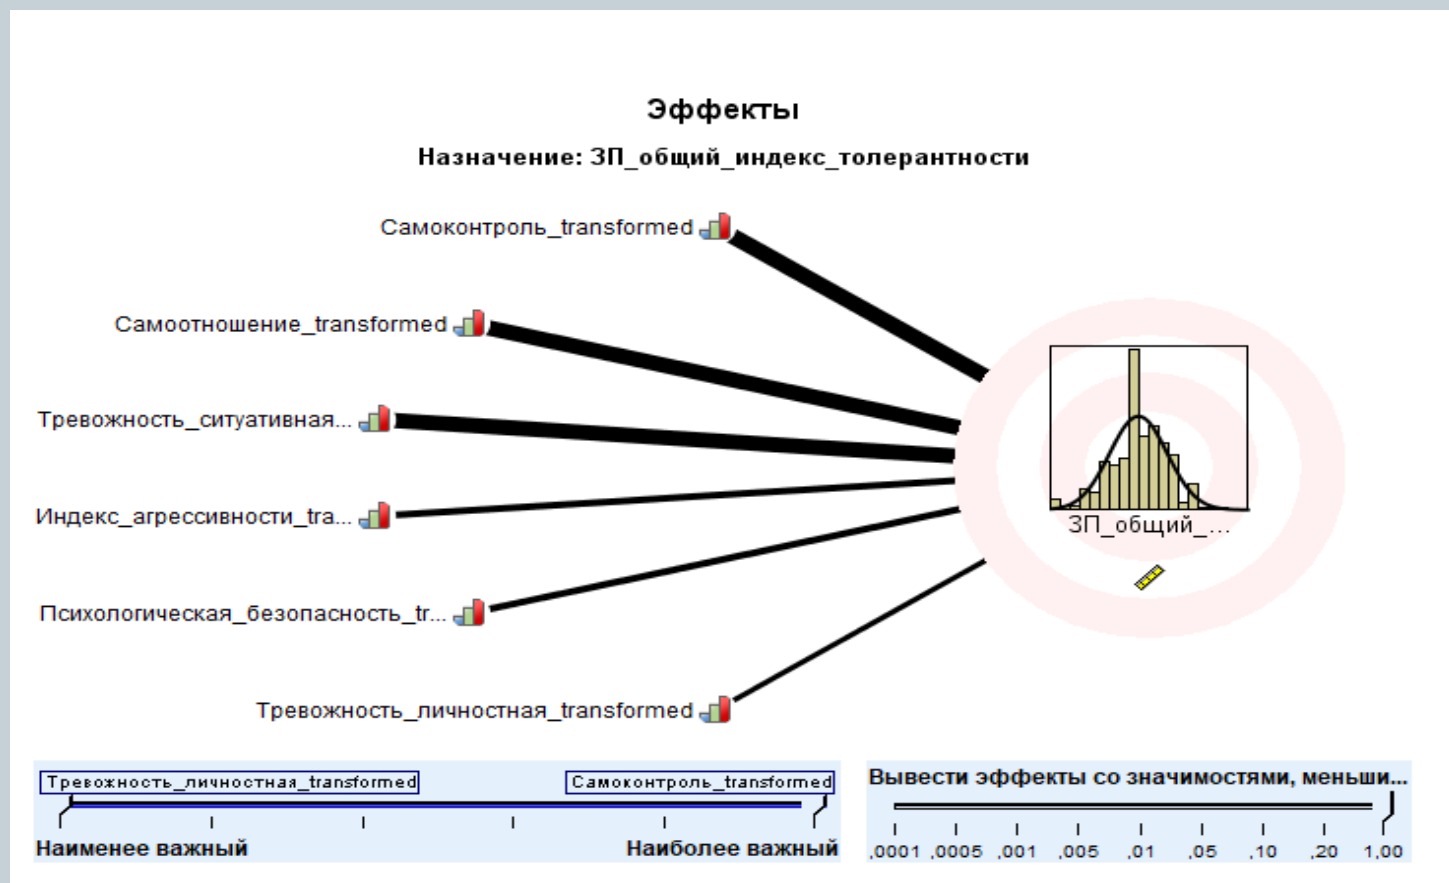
Эффекты

Назначение: ЗП_общий_индекс_толерантности

Самоконтроль_transformed

Самоотношение_transformed

Тревожность_ситуативная...

Индекс_агрессивности_tra...

Психологическая_безопасность_tr...

Тревожность_личностная_transformed

ЗП_общий_...

Тревожность_личностная_transformed

Самоконтроль_transformed

Наименее важный

Наиболее важный

Вывести эффекты со значимостями, меньши...

,0001 ,0005 ,001 ,005 ,01 ,05 ,10 ,20 1,00